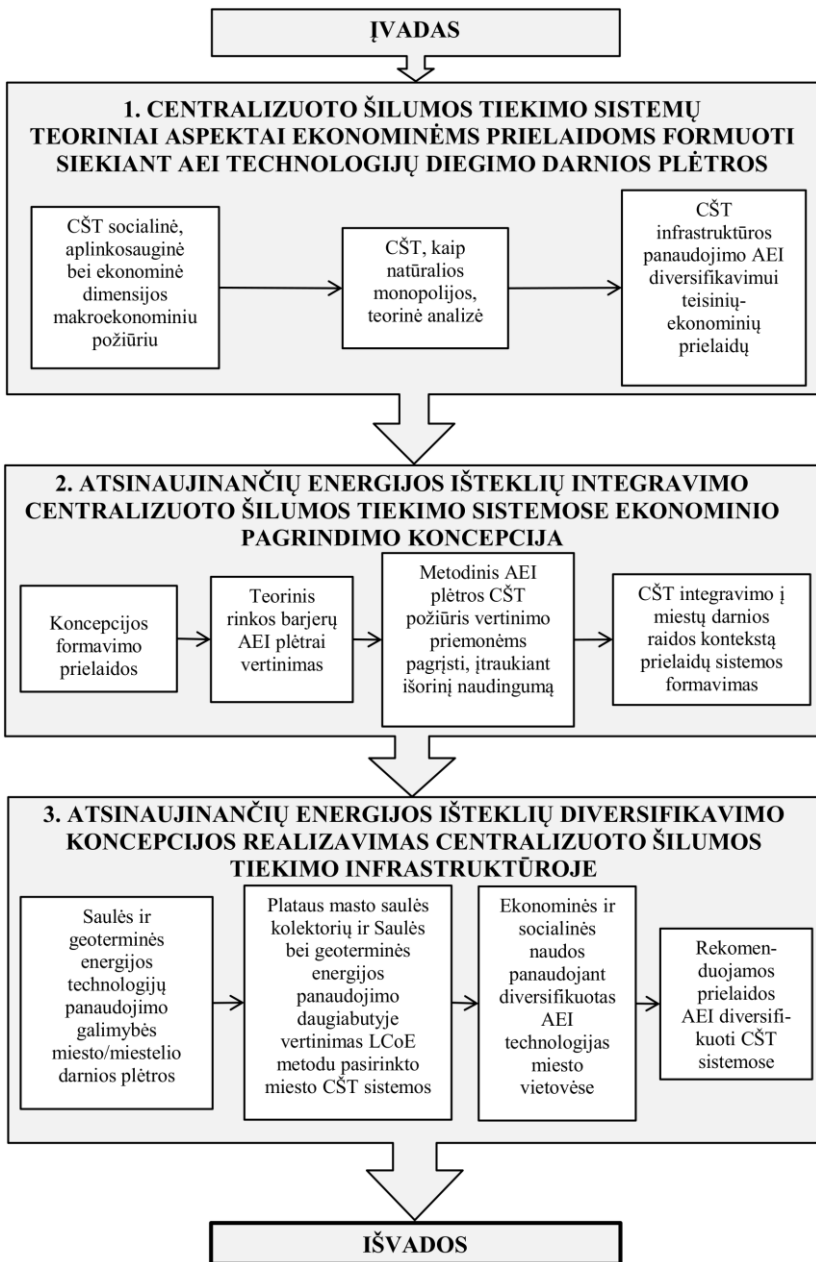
ĮVADAS

1. CENTRALIZUOTO ŠILUMOS TIEKIMO SISTEMŲ TEORINIAI ASPEKTAI EKONOMINĖMS PRIELAIDOMS FORMUOTI SIEKIANT AEI TECHNOLOGIJŲ DIEGIMO DARNIOS PLĖTROS

CŠT socialinė, aplinkosauginė bei ekonominė dimensijos makroekonominiu požiūriu

CŠT, kaip natūralios monopolijos, teorinė analizė

CŠT infrastruktūros panaudojimo AEI diversifikavimui teisinių-ekonominių prielaidų

2. ATSINAUJINANČIŲ ENERGIJOS IŠTEKLIŲ INTEGRAVIMO CENTRALIZUOTO ŠILUMOS TIEKIMO SISTEMOSE EKONOMINIO PAGRINDIMO KONCEPCIJA

Koncepcijos formavimo prielaidos

Teorinis rinkos barjerų AEI plėtrai vertinimas

Metodinis AEI plėtros CŠT požiūris vertinimo priemonėms pagrįsti, įtraukiant išorinį naudingumą

CŠT integravimo į miestų darnios raidos kontekstą prielaidų sistemos formavimas

3. ATSINAUJINANČIŲ ENERGIJOS IŠTEKLIŲ DIVERSIFIKAVIMO KONCEPCIJOS REALIZAVIMAS CENTRALIZUOTO ŠILUMOS TIEKIMO INFRASTRUKTŪROJE

Saulės ir geoterminės energijos technologijų panaudojimo galimybės miesto/miestelio darnios plėtros

Plataus masto saulės kolektorių ir Saulės bei geoterminės energijos panaudojimo daugiabutyje vertinimas LCoE metodu pasirinkto miesto CŠT sistemos

Ekonominės ir socialinės naudos panaudojant diversifikuotas AEI technologijas miesto vietovėse

Rekomenduojamos prielaidos AEI diversifikuoti CŠT sistemose

IŠVADOS